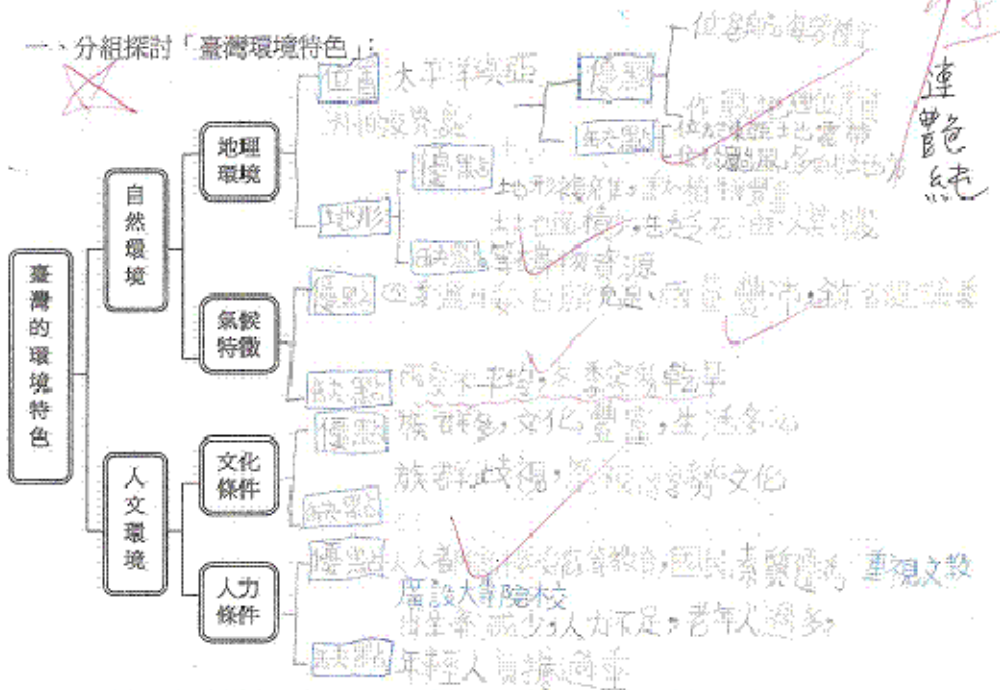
一、分組探討「臺灣環境特色」：

臺灣的環境特色

自然環境

地理環境

位置 太平洋與亞洲的交界處

優點 位置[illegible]

缺點 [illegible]

地形

優點 土地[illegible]

缺點 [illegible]

氣候特徵

優點 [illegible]

缺點 雨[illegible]不平均，冬季容易乾旱

人文環境

文化條件

優點 族群多，文化豐富，生活多元

缺點 族群歧視，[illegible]文化

人力條件

優點 人人都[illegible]，國民素質提高，重視文教
廣設大學院校

缺點 出生率減少，人力不足，老年人過多，
年輕人負擔過重

連
體
純